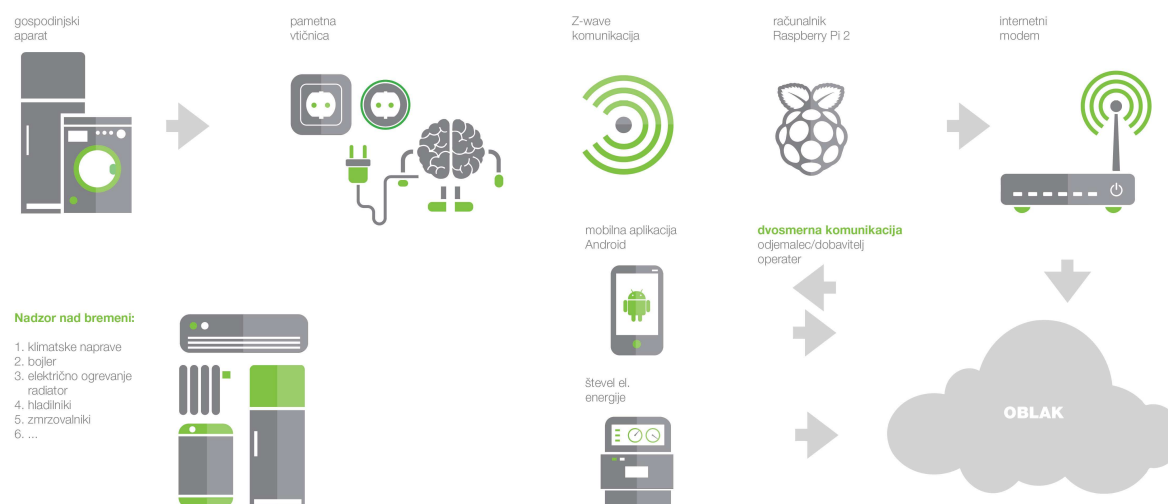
gospodinjski aparat

pametna vtičnica

Z-wave komunikacija

računalnik Raspberry Pi 2

internetni modem

mobilna aplikacija Android

dvosmerna komunikacija
odjemalec/dobavitelj operater

Nadzor nad bremeni:

1. klimatske naprave
2. bojler
3. električno ogrevanje radiator
4. hladilniki
5. zmrzovalniki
6. ...

števel el. energije

OBLAK